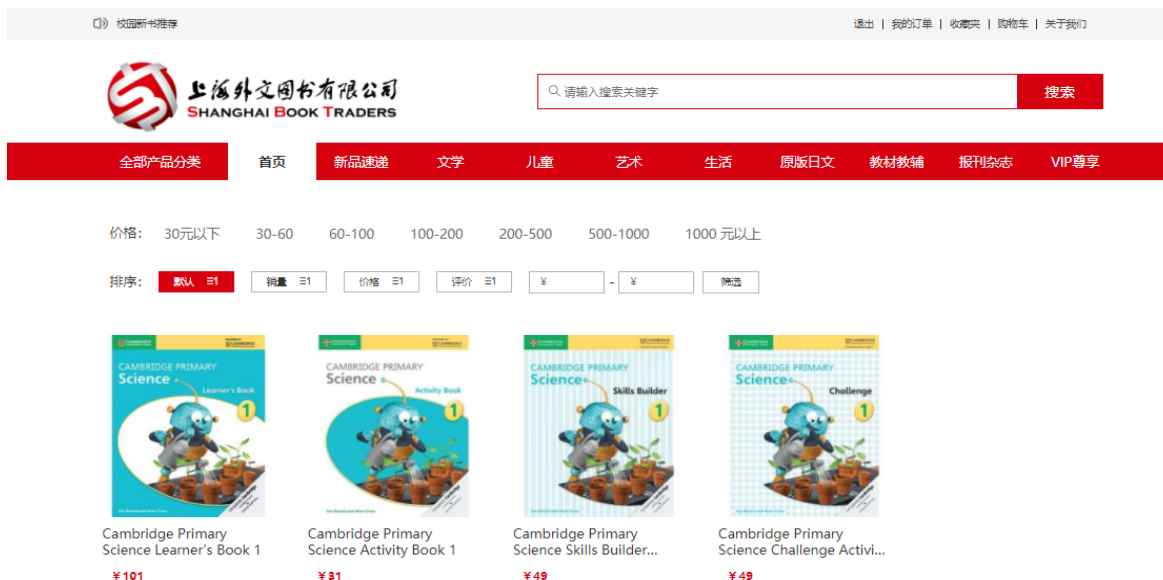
校园新书推荐

退出 | 我的订单 | 收藏夹 | 购物车 | 关于我们

上海外文图书有限公司
SHANGHAI BOOK TRADERS

请输入搜索关键字
搜索

全部产品分类 首页 新品速递 文学 儿童 艺术 生活 原版日文 教材教辅 报刊杂志 VIP尊享

价格: 30元以下 30-60 60-100 100-200 200-500 500-1000 1000 元以上

排序: 默认 销量 价格 评价 ¥ - ¥ 筛选

CAMBRIDGE PRIMARY Science Learner's Book 1
Cambridge Primary Science Learner's Book 1
￥101

CAMBRIDGE PRIMARY Science Activity Book 1
Cambridge Primary Science Activity Book 1
￥31

CAMBRIDGE PRIMARY Science Skills Builder 1
Cambridge Primary Science Skills Builder...
￥49

CAMBRIDGE PRIMARY Science Challenge 1
Cambridge Primary Science Challenge Activi...
￥49